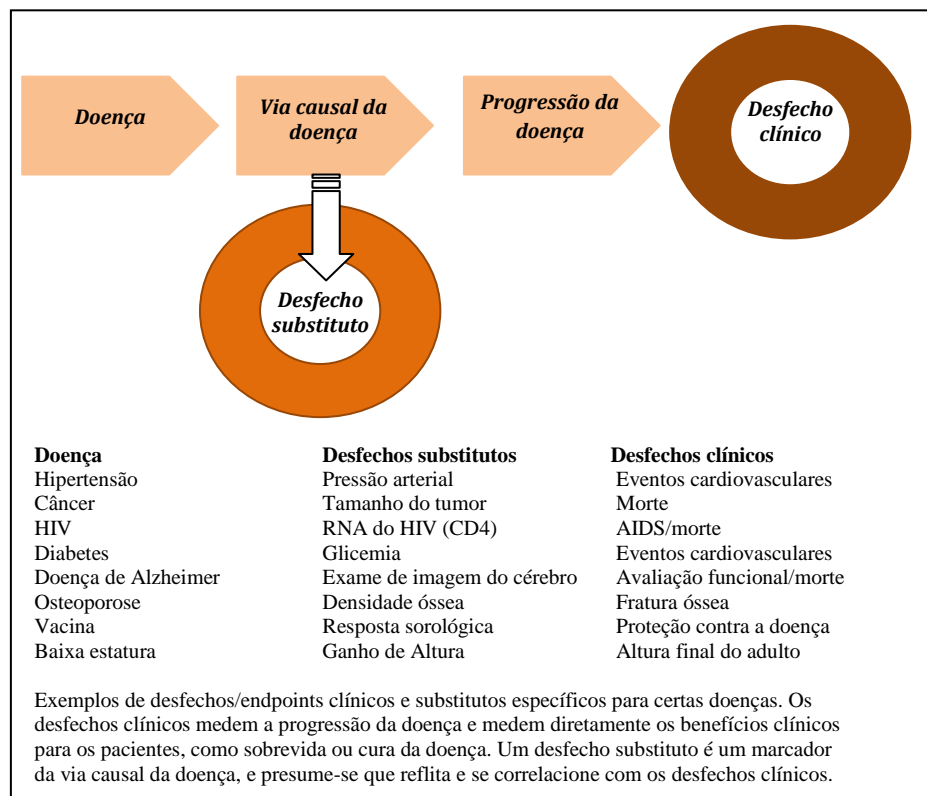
Doença

Via causal da doença

Progressão da doença

Desfecho clínico

Desfecho substituto

| Doença | Desfechos substitutos | Desfechos clínicos |
|---|---|---|
| Hipertensão | Pressão arterial | Eventos cardiovasculares |
| Câncer | Tamanho do tumor | Morte |
| HIV | RNA do HIV (CD4) | AIDS/morte |
| Diabetes | Glicemia | Eventos cardiovasculares |
| Doença de Alzheimer | Exame de imagem do cérebro | Avaliação funcional/morte |
| Osteoporose | Densidade óssea | Fratura óssea |
| Vacina | Resposta sorológica | Proteção contra a doença |
| Baixa estatura | Ganho de Altura | Altura final do adulto |

Exemplos de desfechos/endpoints clínicos e substitutos específicos para certas doenças. Os desfechos clínicos medem a progressão da doença e medem diretamente os benefícios clínicos para os pacientes, como sobrevida ou cura da doença. Um desfecho substituto é um marcador da via causal da doença, e presume-se que reflita e se correlacione com os desfechos clínicos.